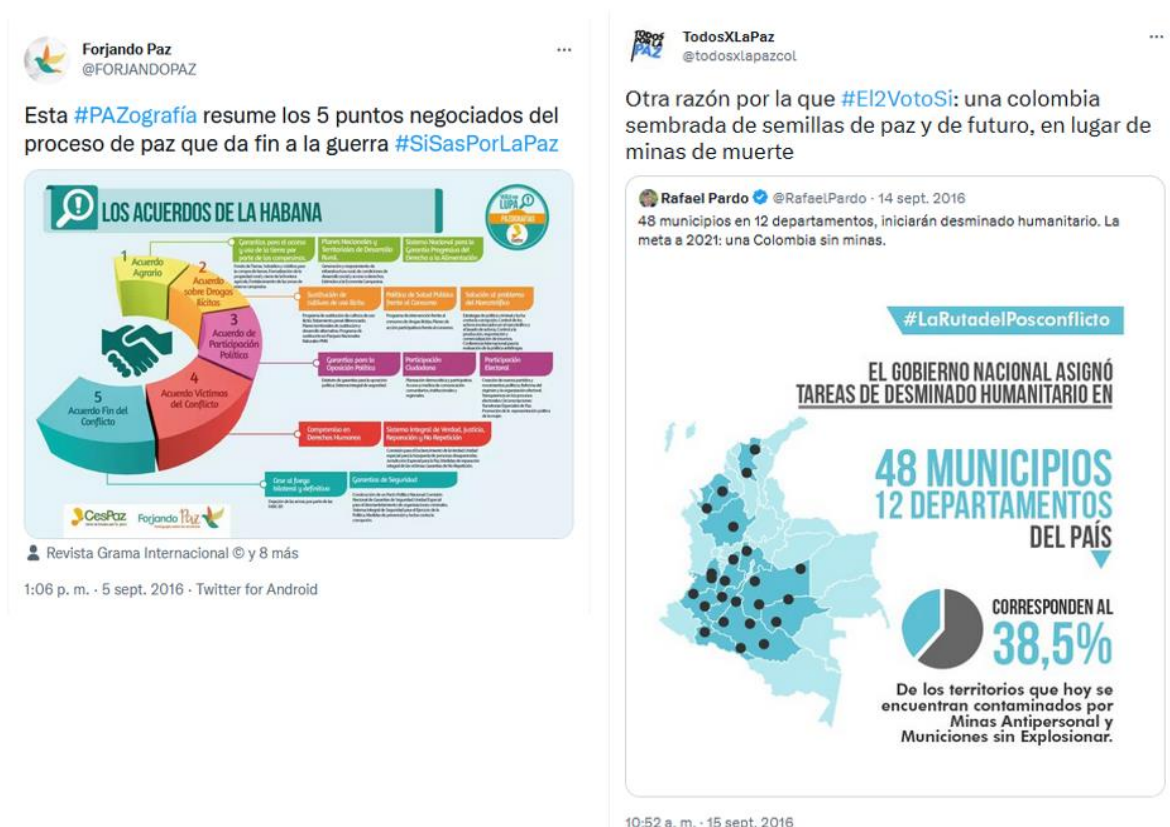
Forjando Paz
@FORJANDOPAZ

Esta #PAZografía resume los 5 puntos negociados del proceso de paz que da fin a la guerra #SiSasPorLaPaz

LOS ACUERDOS DE LA HABANA

1 Acuerdo Agrario
2 Acuerdo sobre Drogas Ilícitos
3 Acuerdo de Participación Política
4 Acuerdo Víctimas del Conflicto
5 Acuerdo Fin del Conflicto

Garantías para el acceso y uso de la tierra por parte de los campesinos.
Planes Nacionales y Territoriales de Desarrollo Rural.
Sistema Nacional para la Garantía Progresiva del Derecho a la Alimentación
Sustitución de cultivos de uso ilícito
Política de Salud Pública frente al Consumo
Solución al problema del Narcotráfico
Garantías para la Oposición Política
Participación Ciudadana
Participación Electoral
Compromiso en Derechos Humanos
Sistema Integral de Verdad, Justicia, Reparación y No Repetición
Cese al fuego bilateral y definitivo
Garantías de Seguridad

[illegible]

CesPaz Forjando Paz

Revista Grama Internacional © y 8 más

1:06 p. m. · 5 sept. 2016 · Twitter for Android

TodosXLaPaz
@todosxlapazcol

Otra razón por la que #El2VotoSi: una colombia sembrada de semillas de paz y de futuro, en lugar de minas de muerte

Rafael Pardo @RafaelPardo · 14 sept. 2016
48 municipios en 12 departamentos, iniciarán desminado humanitario. La meta a 2021: una Colombia sin minas.

#LaRutadelPosconflicto

EL GOBIERNO NACIONAL ASIGNÓ TAREAS DE DESMINADO HUMANITARIO EN

48 MUNICIPIOS
12 DEPARTAMENTOS
DEL PAÍS

CORRESPONDEN AL
38,5%

De los territorios que hoy se encuentran contaminados por Minas Antipersonal y Municiones sin Explosionar.

10:52 a. m. · 15 sept. 2016